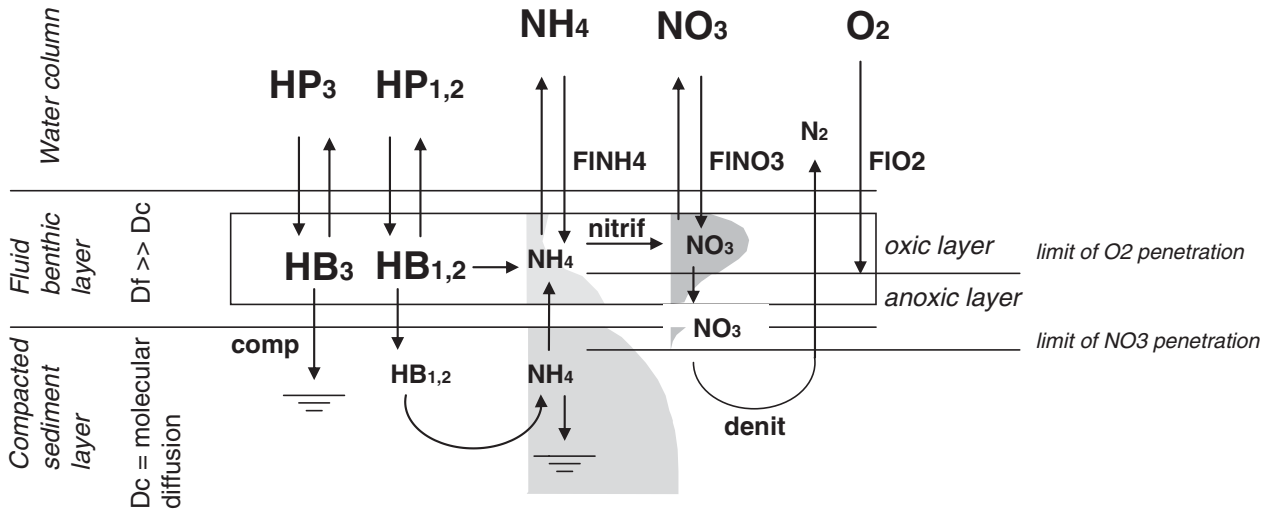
Water column

$NH_4$ $NO_3$ $O_2$

$HP_3$ $HP_{1,2}$

$N_2$

FINH4 FINO3 FIO2

Fluid benthic layer

Df >> Dc

nitrif

$HB_3$ $HB_{1,2}$ $NH_4$ $NO_3$

oxic layer

limit of O2 penetration

anoxic layer

$NO_3$

Compacted sediment layer

Dc = molecular diffusion

comp

$HB_{1,2}$ $NH_4$ $N_2$

limit of NO3 penetration

denit